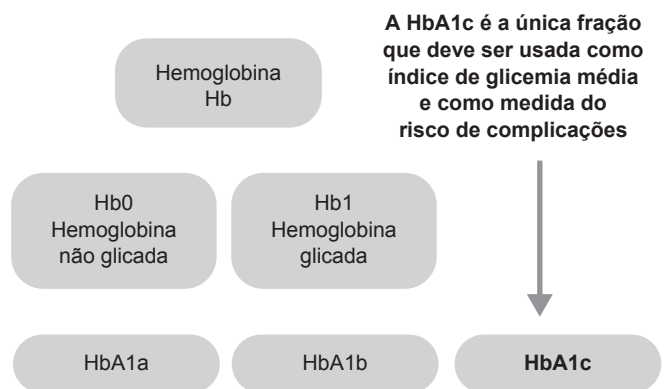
Hemoglobina
Hb

A HbA1c é a única fração que deve ser usada como índice de glicemia média e como medida do risco de complicações

Hb0
Hemoglobina
não glicada

Hb1
Hemoglobina
glicada

HbA1a

HbA1b

HbA1c